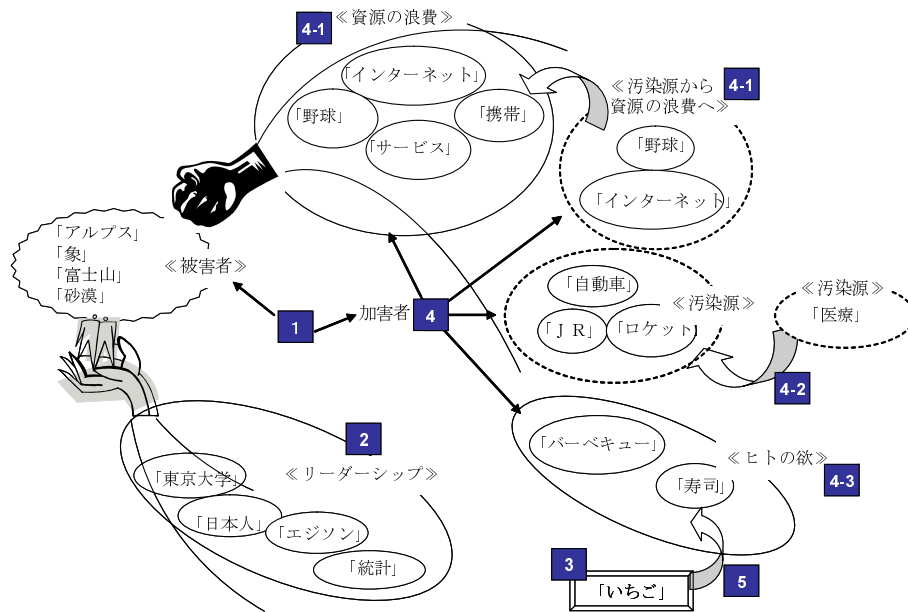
4-1 ≪資源の浪費≫

「インターネット」
「野球」
「携帯」
「サービス」

≪汚染源から資源の浪費へ≫ 4-1

「野球」
「インターネット」

「アルプス」
「象」
「富士山」
「砂漠」

≪被害者≫

1

加害者 4

「自動車」
≪汚染源≫
「ＪＲ」
「ロケット」

≪汚染源≫
「医療」

4-2

2

≪リーダーシップ≫
「東京大学」
「日本人」
「エジソン」
「統計」

「バーベキュー」
≪ヒトの欲≫
「寿司」
4-3

3
「いちご」
5